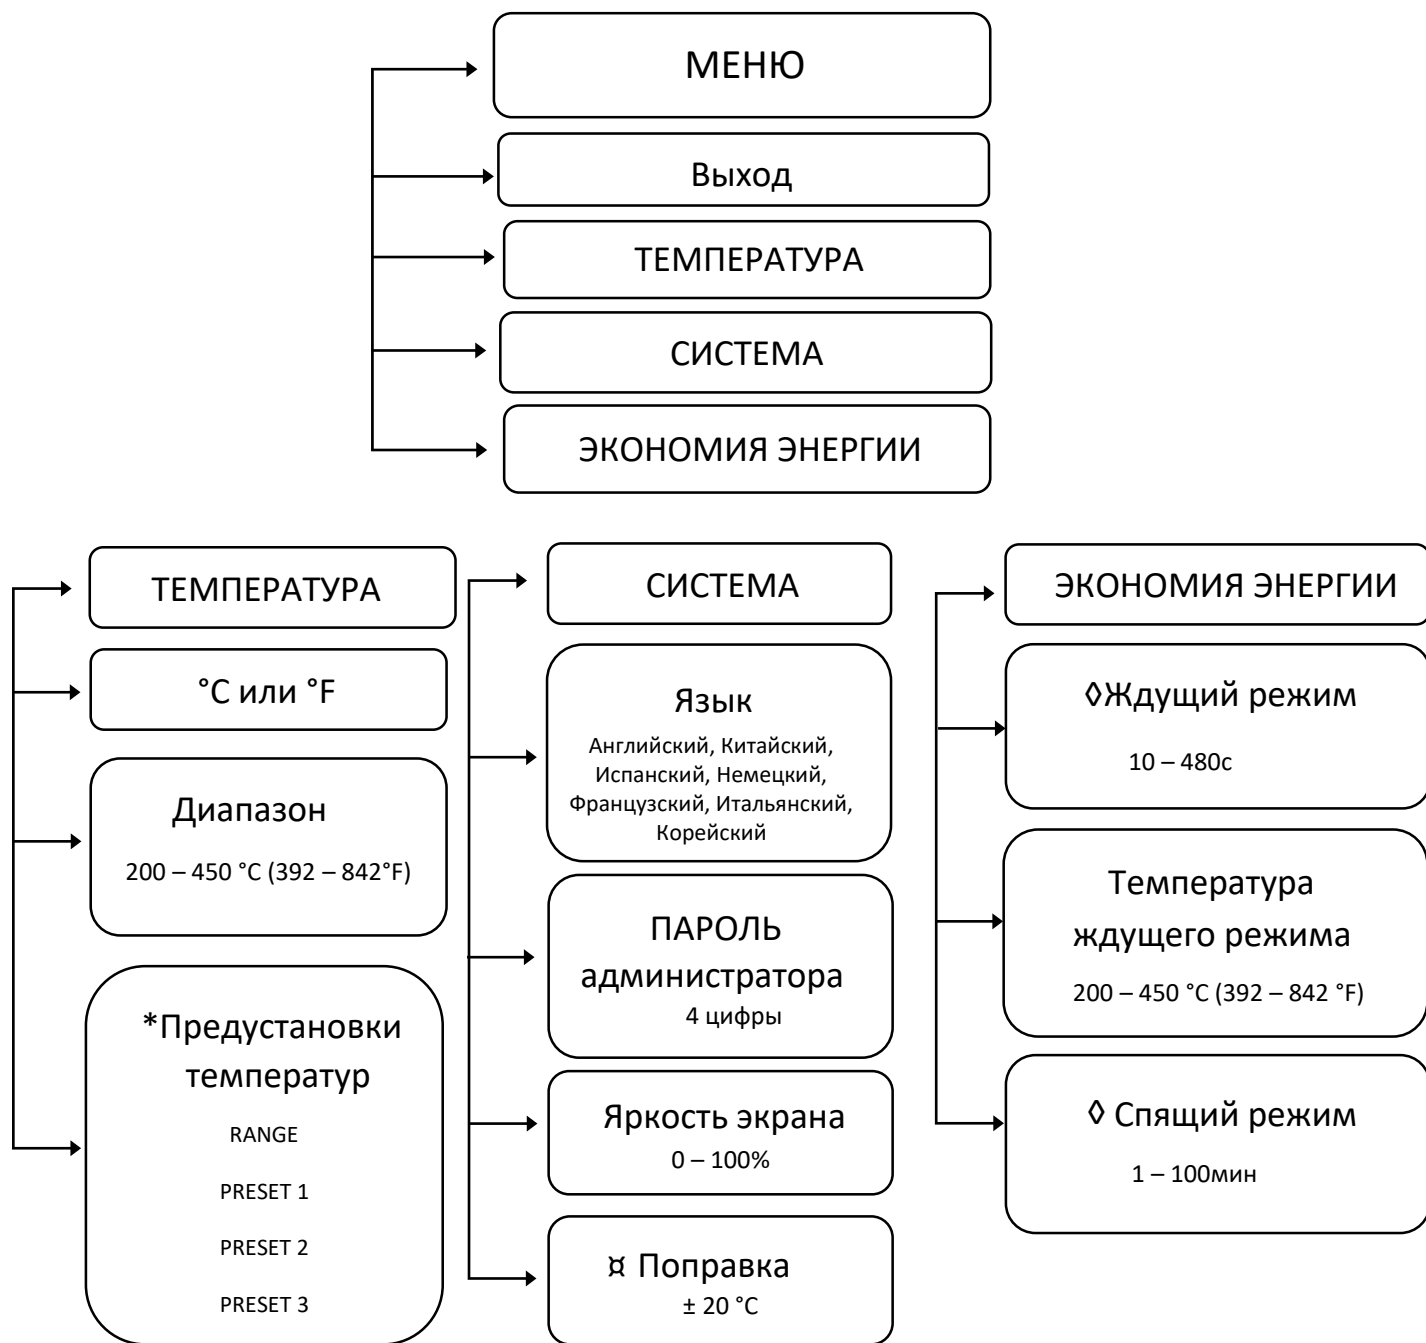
МЕНЮ

Выход

ТЕМПЕРАТУРА

СИСТЕМА

ЭКОНОМИЯ ЭНЕРГИИ

ТЕМПЕРАТУРА

°C или °F

Диапазон
200 – 450 °C (392 – 842°F)

*Предустановки температур
RANGE
PRESET 1
PRESET 2
PRESET 3

СИСТЕМА

Язык
Английский, Китайский, Испанский, Немецкий, Французский, Итальянский, Корейский

ПАРОЛЬ администратора
4 цифры

Яркость экрана
0 – 100%

¤ Поправка
± 20 °C

ЭКОНОМИЯ ЭНЕРГИИ

◊Ждущий режим
10 – 480с

Температура ждущего режима
200 – 450 °C (392 – 842 °F)

◊ Спящий режим
1 – 100мин